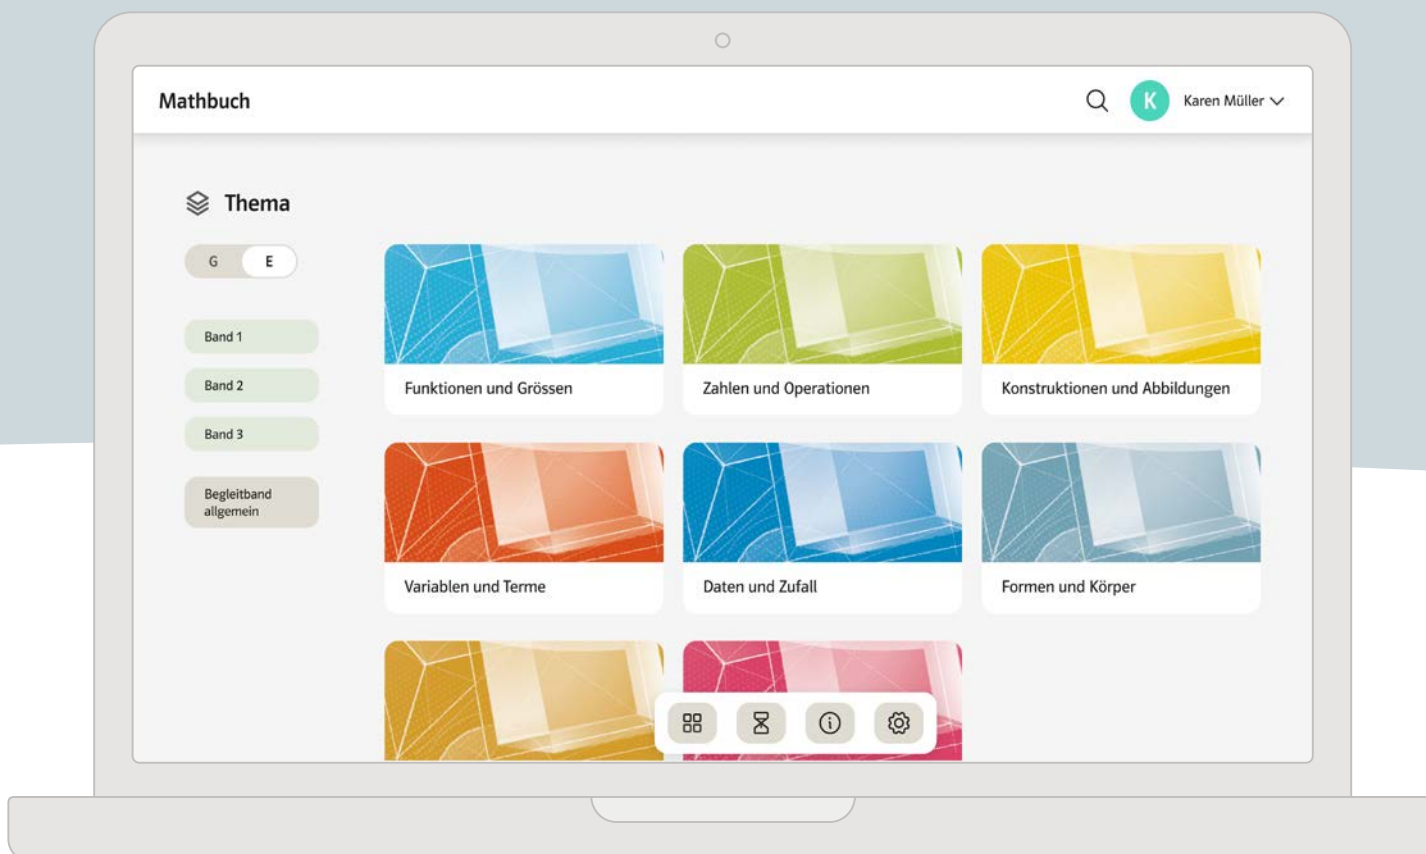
Mathbuch

K Karen Müller

Thema

G E

Band 1

Band 2

Band 3

Begleitband allgemein

Funktionen und Grössen

Zahlen und Operationen

Konstruktionen und Abbildungen

Variablen und Terme

Daten und Zufall

Formen und Körper